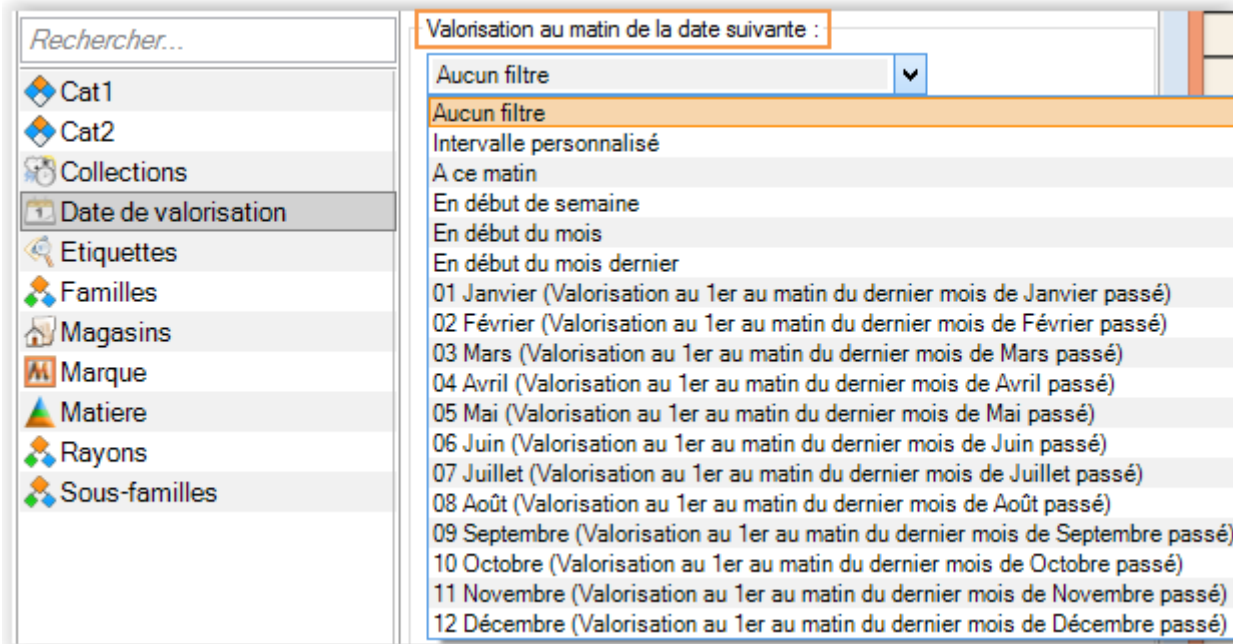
Rechercher...

Cat1
Cat2
Collections
Date de valorisation
Etiquettes
Familles
Magasins
Marque
Matiere
Rayons
Sous-familles

Valorisation au matin de la date suivante :

Aucun filtre

Aucun filtre
Intervalle personnalisé
A ce matin
En début de semaine
En début du mois
En début du mois dernier
01 Janvier (Valorisation au 1er au matin du dernier mois de Janvier passé)
02 Février (Valorisation au 1er au matin du dernier mois de Février passé)
03 Mars (Valorisation au 1er au matin du dernier mois de Mars passé)
04 Avril (Valorisation au 1er au matin du dernier mois de Avril passé)
05 Mai (Valorisation au 1er au matin du dernier mois de Mai passé)
06 Juin (Valorisation au 1er au matin du dernier mois de Juin passé)
07 Juillet (Valorisation au 1er au matin du dernier mois de Juillet passé)
08 Août (Valorisation au 1er au matin du dernier mois de Août passé)
09 Septembre (Valorisation au 1er au matin du dernier mois de Septembre passé)
10 Octobre (Valorisation au 1er au matin du dernier mois de Octobre passé)
11 Novembre (Valorisation au 1er au matin du dernier mois de Novembre passé)
12 Décembre (Valorisation au 1er au matin du dernier mois de Décembre passé)